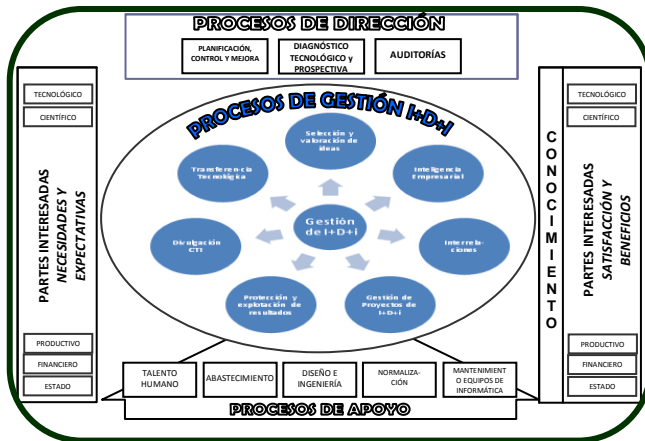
PROCESOS DE DIRECCIÓN

PLANIFICACIÓN, CONTROL Y MEJORA

DIAGNÓSTICO TECNOLÓGICO y PROSPECTIVA

AUDITORÍAS

TECNOLÓGICO

CIENTÍFICO

PARTES INTERESADAS
NECESIDADES Y EXPECTATIVAS

PRODUCTIVO

FINANCIERO

ESTADO

PROCESOS DE GESTIÓN I+D+I

Selección y valoración de ideas

Inteligencia Empresarial

Interrelaciones

Gestión de Proyectos de I+D+i

Protección y explotación de resultados

Divulgación CTI

Transferencia Tecnológica

Gestión de I+D+i

CONOCIMIENTO

TECNOLÓGICO

CIENTÍFICO

PARTES INTERESADAS
SATISFACCIÓN Y BENEFICIOS

PRODUCTIVO

FINANCIERO

ESTADO

TALENTO HUMANO

ABASTECIMIENTO

DISEÑO E INGENIERÍA

NORMALIZACIÓN

MANTENIMIENTO EQUIPOS DE INFORMÁTICA

PROCESOS DE APOYO